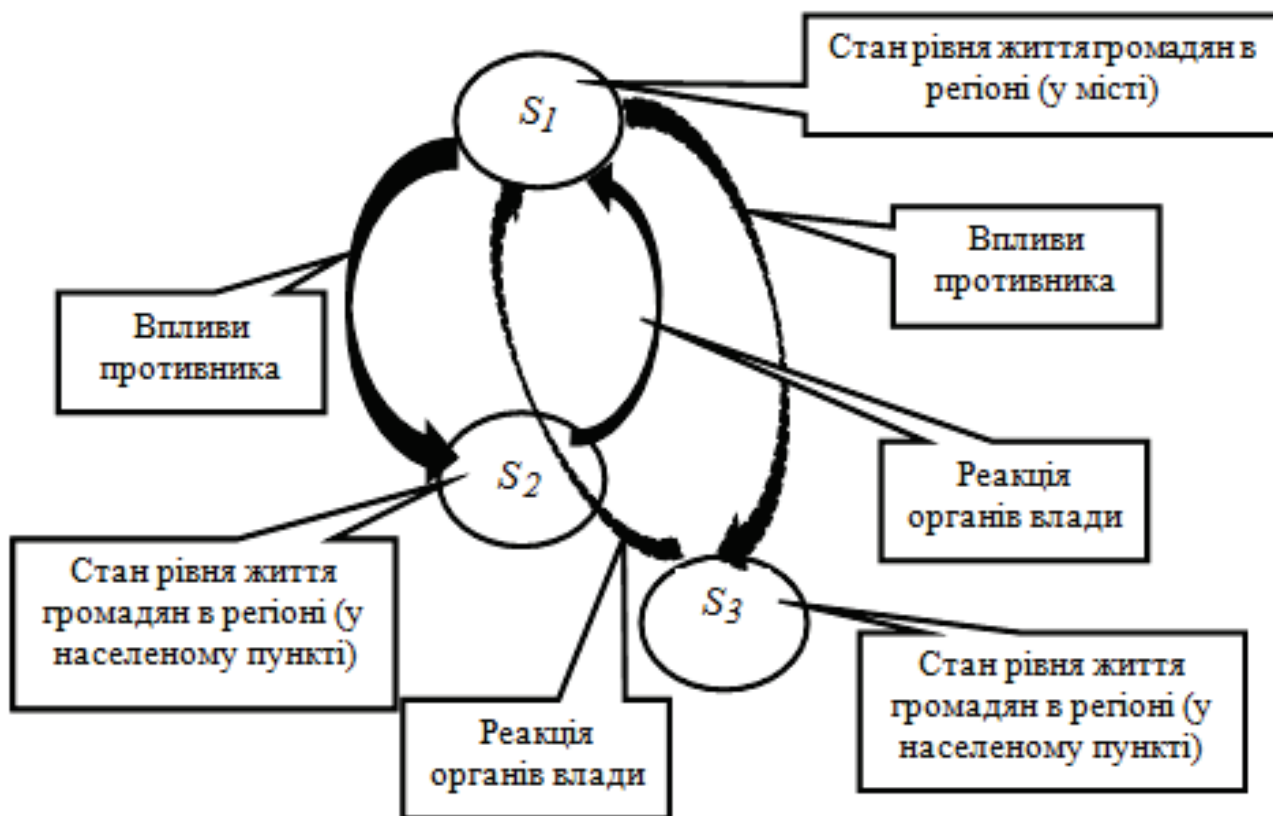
Стан рівня життя громадян в регіоні (у місті)

$S_1$

Впливи противника

Впливи противника

Реакція органів влади

$S_2$

Стан рівня життя громадян в регіоні (у населеному пункті)

$S_3$

Стан рівня життя громадян в регіоні (у населеному пункті)

Реакція органів влади